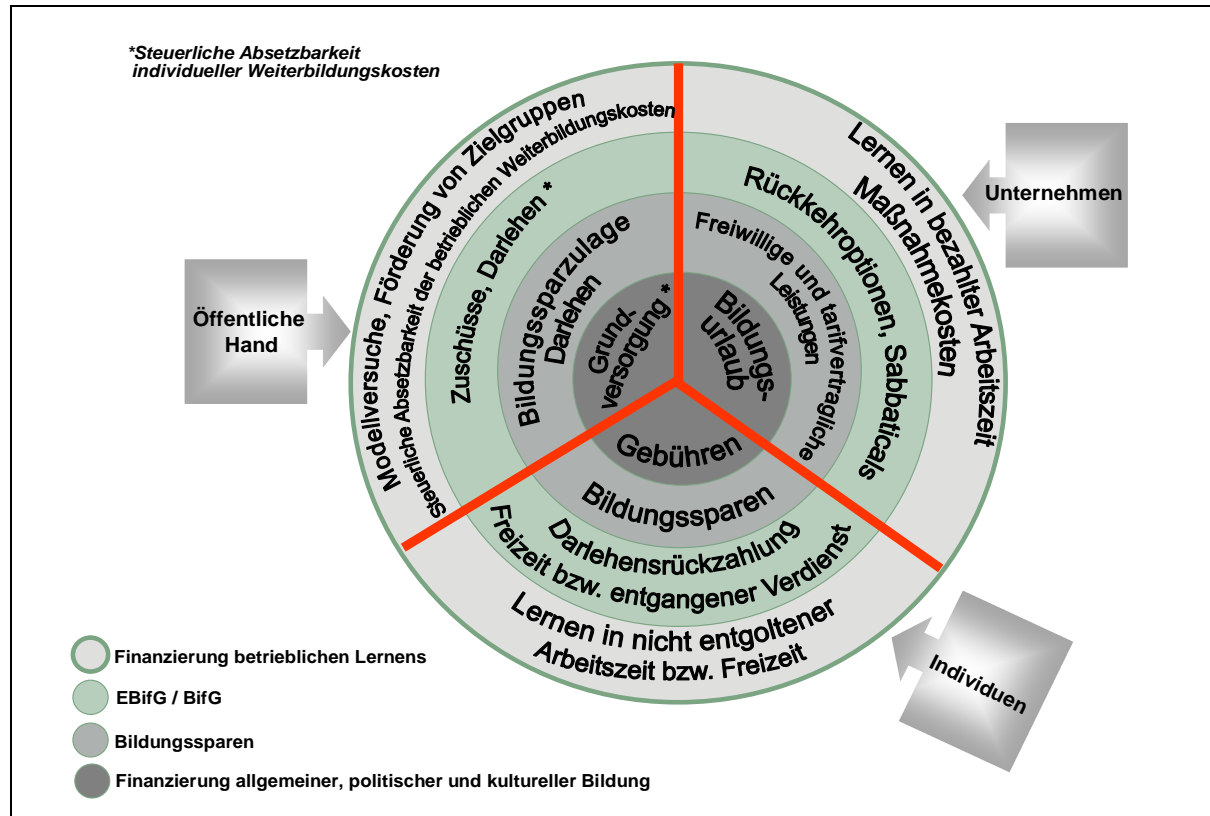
*Steuerliche Absetzbarkeit individueller Weiterbildungskosten

Öffentliche Hand

Modellversuche, Förderung von Zielgruppen

Steuerliche Absetzbarkeit der betrieblichen Weiterbildungskosten

Zuschüsse, Darlehen *

Bildungssparzulage Darlehen

Grund-versorgung *

Unternehmen

Lernen in bezahlter Arbeitszeit

Maßnahmekosten

Rückkehroptionen, Sabbaticals

Freiwillige und tarifvertragliche Leistungen

Bildungs-urlaub

Gebühren

Bildungssparen

Darlehensrückzahlung

Freizeit bzw. entgangener Verdienst

Lernen in nicht entgoltener Arbeitszeit bzw. Freizeit

Individuen

Finanzierung betrieblichen Lernens

EBifG / BifG

Bildungssparen

Finanzierung allgemeiner, politischer und kultureller Bildung